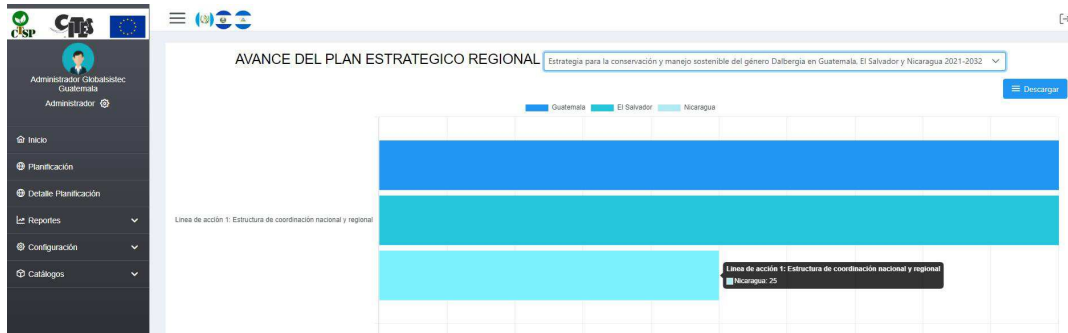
CSP CITES

Administrador Globalsistec Guatemala
Administrador

Inicio
Planificación
Detalle Planificación
Reportes
Configuración
Catálogos

AVANCE DEL PLAN ESTRATEGICO REGIONAL
Estrategia para la conservación y manejo sostenible del género Dalbergia en Guatemala, El Salvador y Nicaragua 2021-2032

Descargar

Guatemala El Salvador Nicaragua

Linea de acción 1: Estructura de coordinación nacional y regional

Linea de acción 1: Estructura de coordinación nacional y regional
Nicaragua: 25